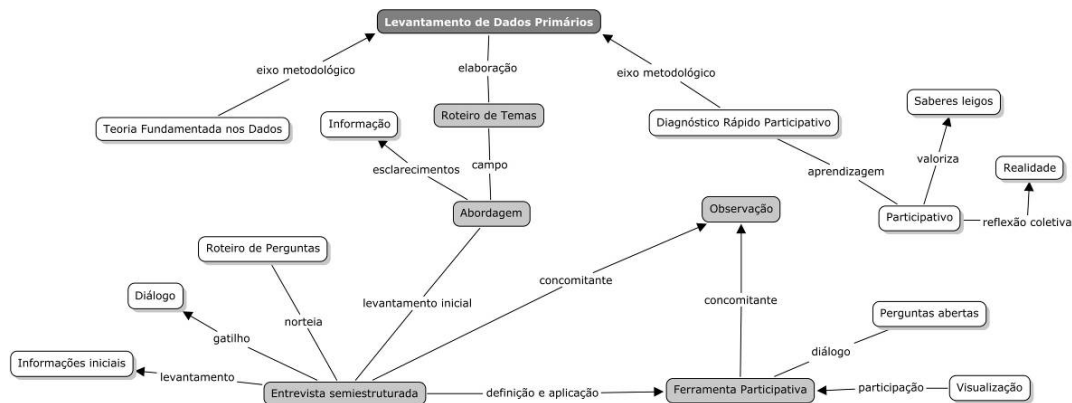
Levantamento de Dados Primários

eixo metodológico

elaboração

eixo metodológico

Teoria Fundamentada nos Dados

Roteiro de Temas

Diagnóstico Rápido Participativo

Informação

Saberes leigos

esclarecimentos

campo

valoriza

Realidade

aprendizagem

Abordagem

Participativo

reflexão coletiva

Observação

Roteiro de Perguntas

concomitante

Diálogo

levantamento inicial

concomitante

norteia

gatilho

Perguntas abertas

diálogo

Informações iniciais

levantamento

Entrevista semiestruturada

definição e aplicação

Ferramenta Participativa

participação

Visualização